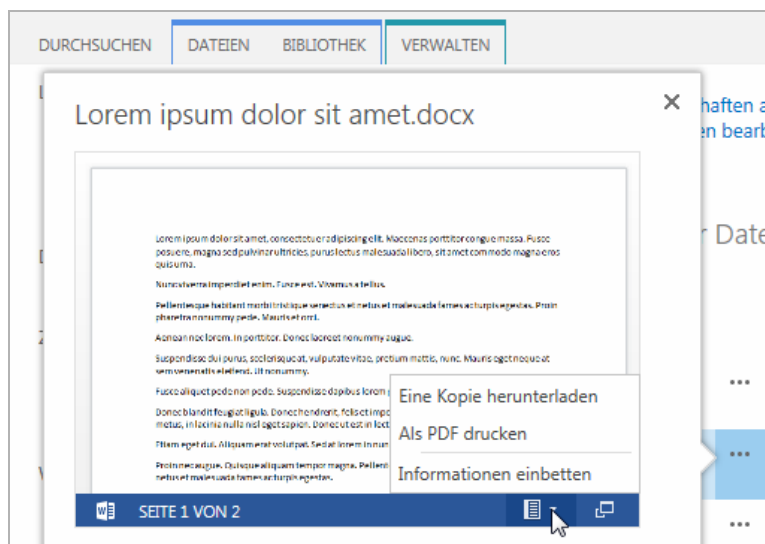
DURCHSUCHEN DATEIEN BIBLIOTHEK VERWALTEN

Lorem ipsum dolor sit amet.docx

×

haften a
en bearb

r Date

Lorem ipsum dolor sit amet, consectetuer adipiscing elit. Maecenas porttitor congue massa. Fusce posuere, magna sed pulvinar ultricies, purus lectus malesuada libero, sit amet commodo magna eros quis urna.

Nunc viverra imperdiet enim. Fusce est. Vivamus a tellus.

Pellentesque habitant morbi tristique senectus et netus et malesuada fames ac turpis egestas. Proin pharetra nonummy pede. Mauris et orci.

Aenean nec lorem. In porttitor. Donec laoreet nonummy augue.

Suspendisse dui purus, scelerisque at, vulputate vitae, pretium mattis, nunc. Mauris eget neque at sem venenatis eleifend. Ut nonummy.

Fusce aliquet pede non pede. Suspendisse dapibus lorem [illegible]

Donec blandit feugiat ligula. Donec hendrerit, felis et impo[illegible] metus, in lacinia nulla nisl eget sapien. Donec ut est in lect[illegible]

Etiam eget dui. Aliquam erat volutpat. Sed at lorem in nun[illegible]

Proin nec augue. Quisque aliquam tempor magna. Pellent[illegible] et netus et malesuada fames ac turpis egestas.

Eine Kopie herunterladen
Als PDF drucken
Informationen einbetten

SEITE 1 VON 2

...
...
...